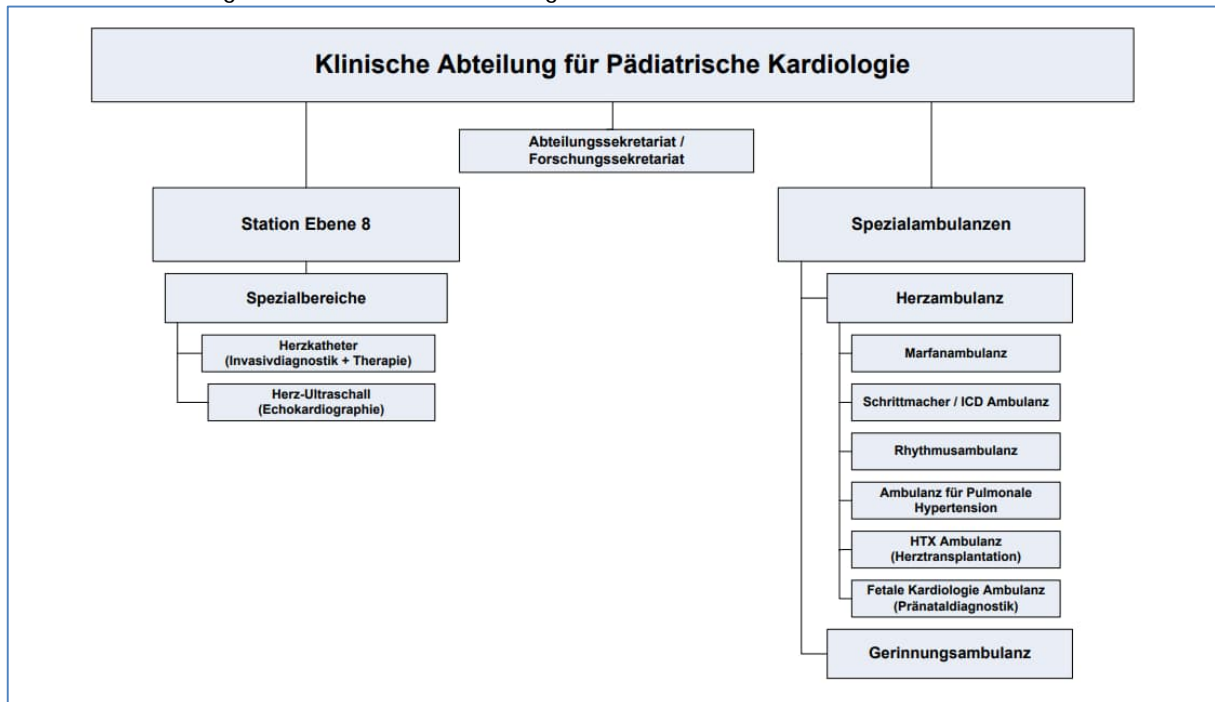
Klinische Abteilung für Pädiatrische Kardiologie

Abteilungssekretariat / Forschungssekretariat

Station Ebene 8

Spezialbereiche

Herzkatheter (Invasivdiagnostik + Therapie)

Herz-Ultraschall (Echokardiographie)

Spezialambulanzen

Herzambulanz

Marfanambulanz

Schrittmacher / ICD Ambulanz

Rhythmusambulanz

Ambulanz für Pulmonale Hypertension

HTX Ambulanz (Herztransplantation)

Fetale Kardiologie Ambulanz (Pränataldiagnostik)

Gerinnungsambulanz